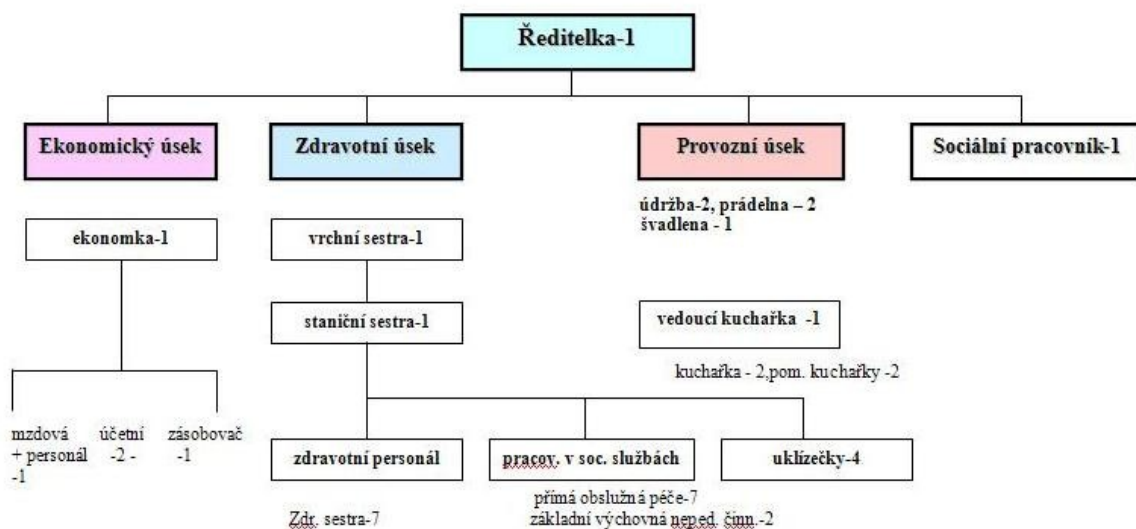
Ředitelka-1

Ekonomický úsek

Zdravotní úsek

Provozní úsek

Sociální pracovník-1

údržba-2, prádelna – 2
švadlena - 1

ekonomka-1

vrchní sestra-1

staniční sestra-1

vedoucí kuchařka -1

kuchařka - 2,pom. kuchařky -2

mzdová + personál -1

účetní -2 -

zásobovač -1

zdravotní personál

pracov. v soc. službách

uklízečky-4

přímá obslužná péče-7
základní výchovná neped. činn.-2

Zdr. sestra-7